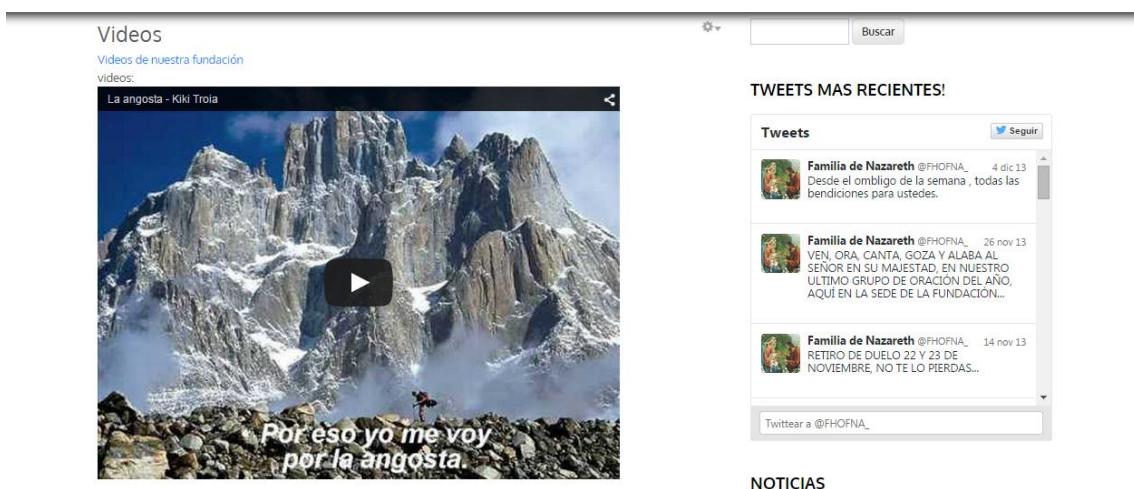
Videos

Videos de nuestra fundación

videos:

La angosta - Kiki Troia

Por eso yo me voy por la angosta.

Buscar

TWEETS MAS RECIENTES!

Tweets

Seguir

Familia de Nazareth @FHOFNA_ 4 dic 13
Desde el ombligo de la semana , todas las bendiciones para ustedes.

Familia de Nazareth @FHOFNA_ 26 nov 13
VEN, ORA, CANTA, GOZA Y ALABA AL SEÑOR EN SU MAJESTAD, EN NUESTRO ULTIMO GRUPO DE ORACIÓN DEL AÑO, AQUÍ EN LA SEDE DE LA FUNDACIÓN...

Familia de Nazareth @FHOFNA_ 14 nov 13
RETIRO DE DUELO 22 Y 23 DE NOVIEMBRE, NO TE LO PIERDAS...

Twittear a @FHOFNA_

NOTICIAS